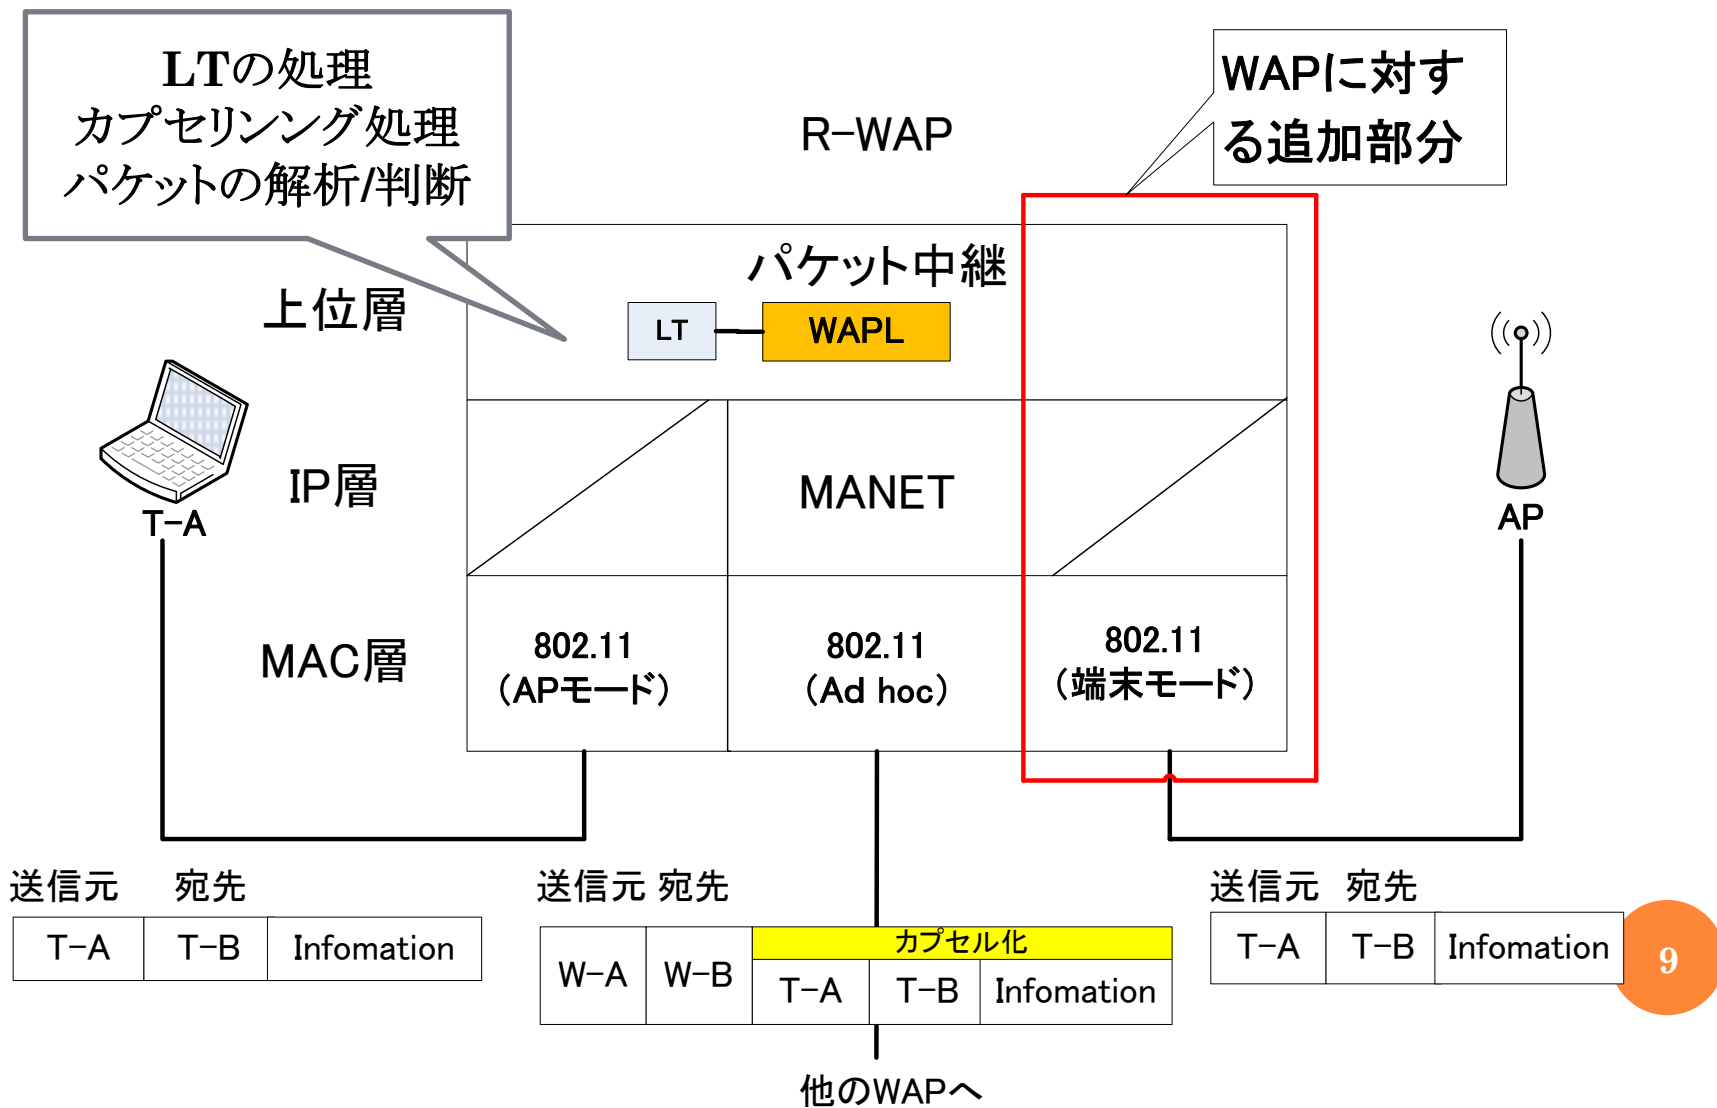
LTの処理
カプセリング処理
パケットの解析/判断

R-WAP

WAPに対する追加部分

上位層

パケット中継

LT WAPL

IP層

MANET

MAC層

802.11
（APモード）

802.11
（Ad hoc）

802.11
（端末モード）

T-A

AP

送信元 宛先

| T-A | T-B | Infomation |
|---|---|---|

送信元 宛先

| W-A | W-B | カプセル化 | | |
|---|---|---|---|---|
| | | T-A | T-B | Infomation |

送信元 宛先

| T-A | T-B | Infomation |
|---|---|---|

他のWAPへ

9